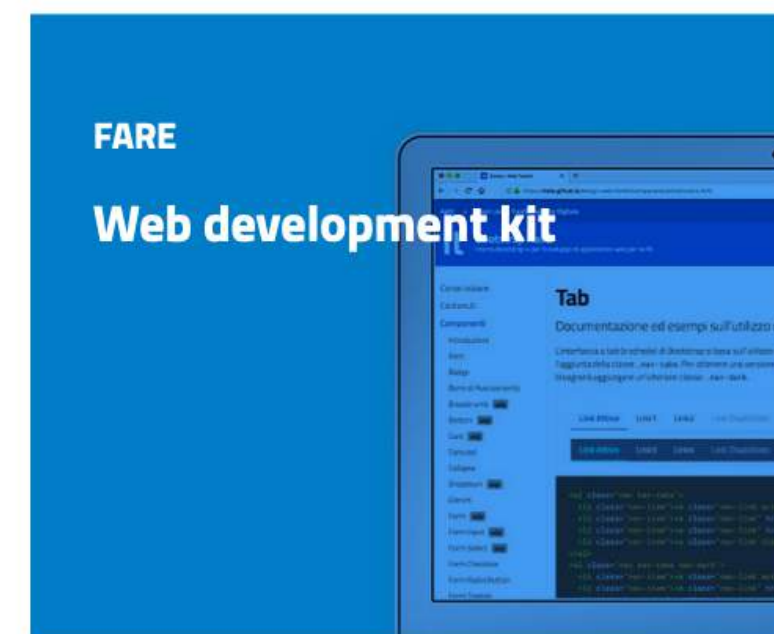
FARE

Web development kit

Tab

Documentazione ed esempi sull'utilizzo

Introduzione

Alert

Badge

Breadcrumb

Button

Card

Carousel

Collapse

Dropdown

Form

Link Attivo

Link 1

Link 2

Link Disabilitato